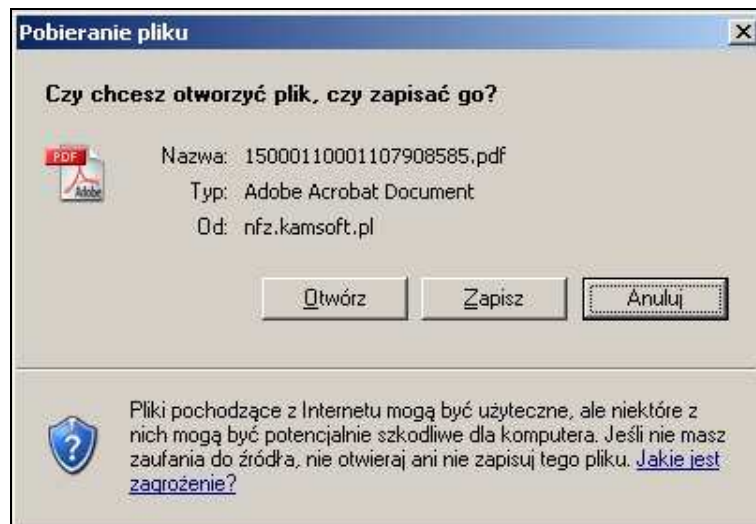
Pobieranie pliku

Czy chcesz otworzyć plik, czy zapisać go?

PDF
Adobe

Nazwa: 15000110001107908585.pdf
Typ: Adobe Acrobat Document
Od: nfz.kamsoft.pl

Otwórz
Zapisz
Anuluj

Pliki pochodzące z Internetu mogą być użyteczne, ale niektóre z nich mogą być potencjalnie szkodliwe dla komputera. Jeśli nie masz zaufania do źródła, nie otwieraj ani nie zapisuj tego pliku. Jakie jest zagrożenie?